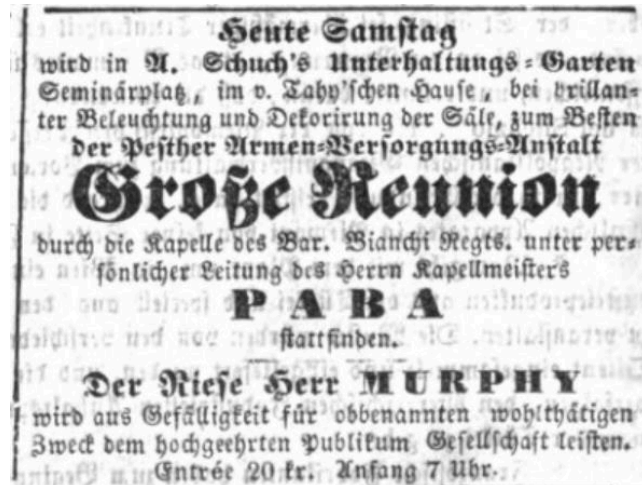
Heute Samstag
wird in A. Schuch's Unterhaltungs-Garten Seminärplatz, im v. Tahy'schen Hause, bei brillanter Beleuchtung und Dekorirung der Säle, zum Besten der Pesther Armen-Versorgungs-Anstalt

Große Reunion

durch die Kapelle des Bar. Bianchi Regts. unter persönlicher Leitung des Herrn Kapellmeisters

PABA

stattfinden.

Der Riese Herr MURPHY
wird aus Gefälligkeit für obbenannten wohlthätigen Zweck dem hochgeehrten Publikum Gesellschaft leisten.
Entrée 20 kr. Anfang 7 Uhr.